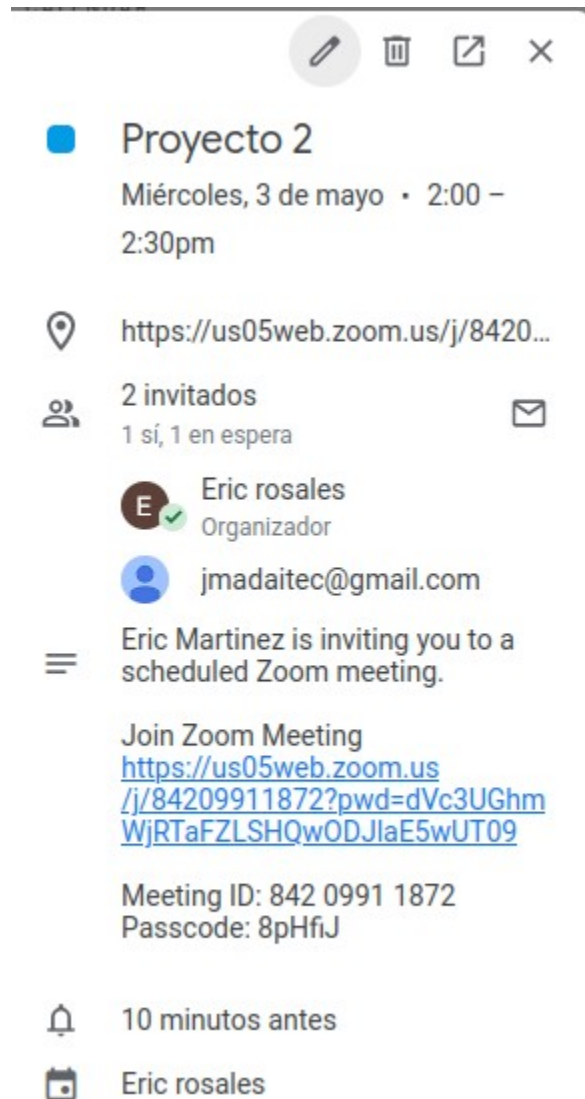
Proyecto 2
Miércoles, 3 de mayo · 2:00 – 2:30pm

https://us05web.zoom.us/j/8420...

2 invitados
1 sí, 1 en espera

E
Eric rosales
Organizador

jmadaitec@gmail.com

Eric Martinez is inviting you to a scheduled Zoom meeting.

Join Zoom Meeting
https://us05web.zoom.us/j/84209911872?pwd=dVc3UGhmWjRTaFZLSHQwODJlaE5wUT09

Meeting ID: 842 0991 1872
Passcode: 8pHfiJ

10 minutos antes

Eric rosales